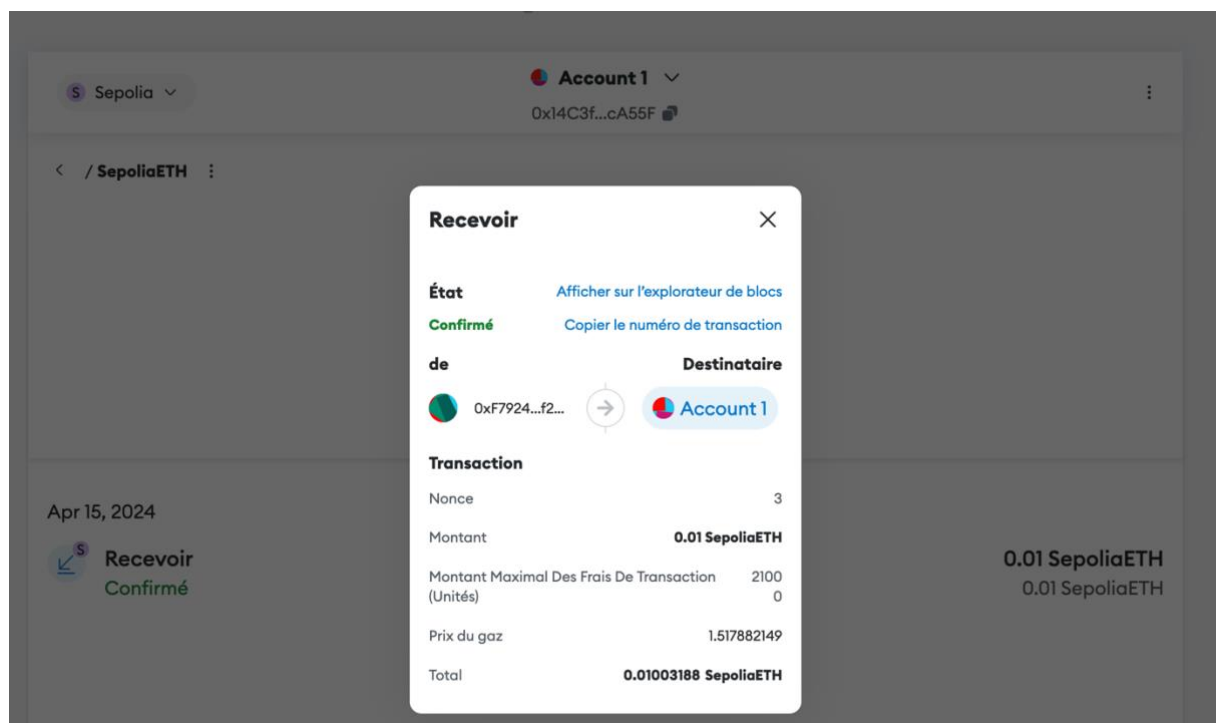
S Sepolia

Account 1
0x14C3f...cA55F

< / SepoliaETH

Recevoir

État
Afficher sur l'explorateur de blocs
Confirmé
Copier le numéro de transaction
de
Destinataire
0xF7924...f2...
Account 1

Transaction

| Nonce | 3 |
|---|---|
| Montant | 0.01 SepoliaETH |
| Montant Maximal Des Frais De Transaction (Unités) | 21000 |
| Prix du gaz | 1.517882149 |
| Total | 0.01003188 SepoliaETH |

Apr 15, 2024
Recevoir
Confirmé
0.01 SepoliaETH
0.01 SepoliaETH